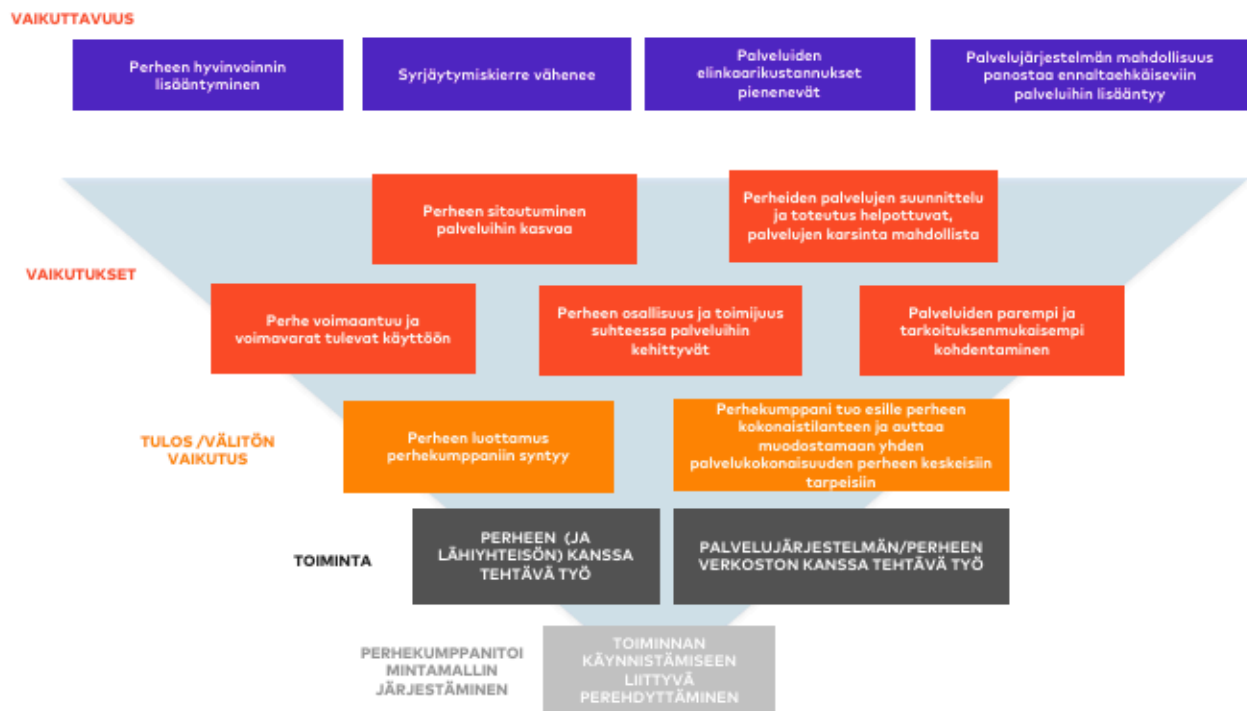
VAIKUTTAVUUS

Perheen hyvinvoinnin lisääntyminen

Syrjäytymiskierre vähenee

Palveluiden elinkaarikustannukset pienenevät

Palvelujärjestelmän mahdollisuus panostaa ennaltaehkäiseviin palveluihin lisääntyy

Perheen sitoutuminen palveluihin kasvaa

Perheiden palvelujen suunnittelu ja toteutus helpottuvat, palvelujen karsinta mahdollista

VAIKUTUKSET

Perhe voimaantuu ja voimavarat tulevat käyttöön

Perheen osallisuus ja toimijuus suhteessa palveluihin kehittyvät

Palveluiden parempi ja tarkoituksenmukaisempi kohdentaminen

TULOS /VÄLITÖN VAIKUTUS

Perheen luottamus perhekumppaniin syntyy

Perhekumppani tuo esille perheen kokonaistilanteen ja auttaa muodostamaan yhden palvelukokonaisuuden perheen keskeisiin tarpeisiin

TOIMINTA

PERHEEN (JA LÄHIYHTEISÖN) KANSSA TEHTÄVÄ TYÖ

PALVELUJÄRJESTELMÄN/PERHEEN VERKOSTON KANSSA TEHTÄVÄ TYÖ

PERHEKUMPPANITOIMINTAMALLIN JÄRJESTÄMINEN

TOIMINNAN KÄYNNISTÄMISEEN LIITTYVÄ PEREHDYTTÄMINEN